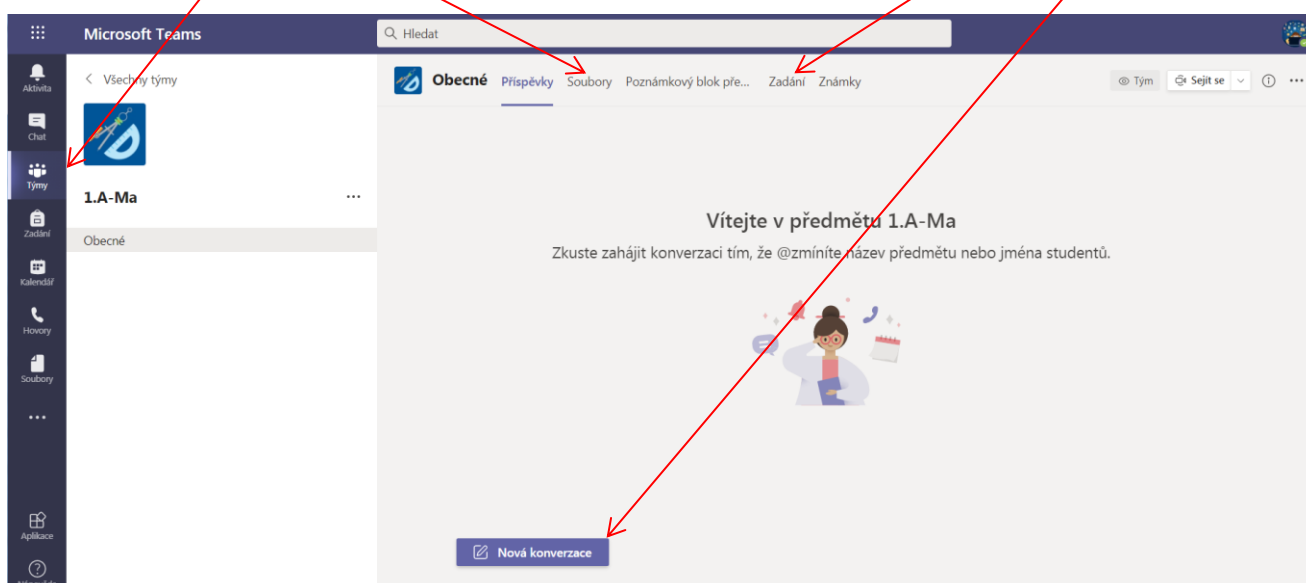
Microsoft Teams

Hledat

Aktivita

Chat

Týmy

Zadání

Kalendář

Hovory

Soubory

...

Aplikace

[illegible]

Všechny týmy

1.A-Ma

...

Obecné

Obecné Příspěvky Soubory Poznámkový blok pře... Zadání Známky

Tým

Sejít se

Vítejte v předmětu 1.A-Ma

Zkuste zahájit konverzaci tím, že @zmíníte název předmětu nebo jména studentů.

Nová konverzace